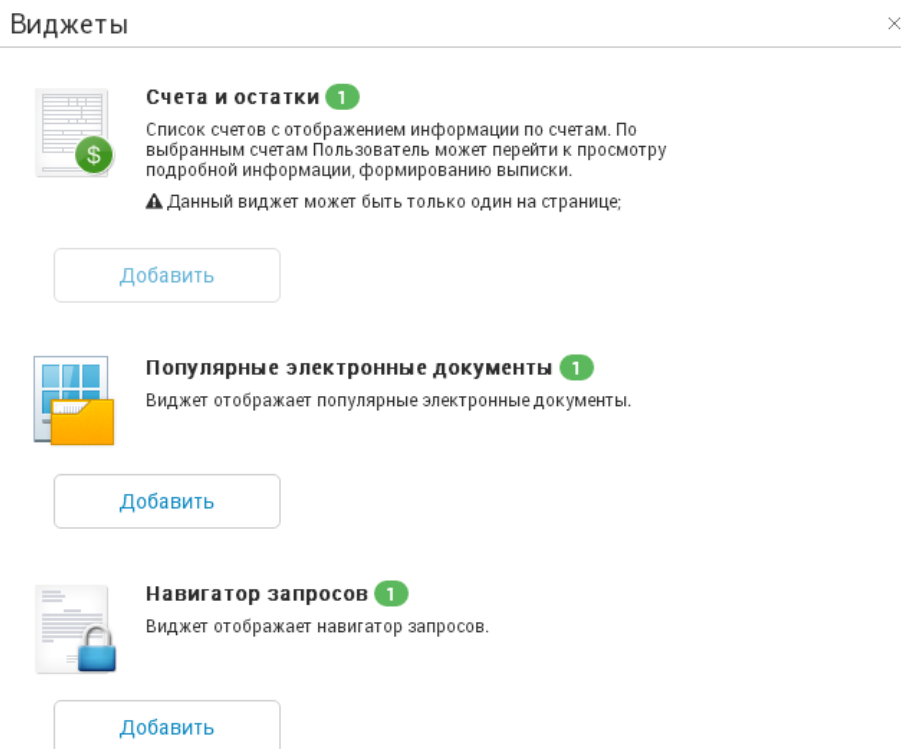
Виджеты

×

Счета и остатки 1

Список счетов с отображением информации по счетам. По выбранным счетам Пользователь может перейти к просмотру подробной информации, формированию выписки.

Данный виджет может быть только один на странице;

Добавить

Популярные электронные документы 1

Виджет отображает популярные электронные документы.

Добавить

Навигатор запросов 1

Виджет отображает навигатор запросов.

Добавить